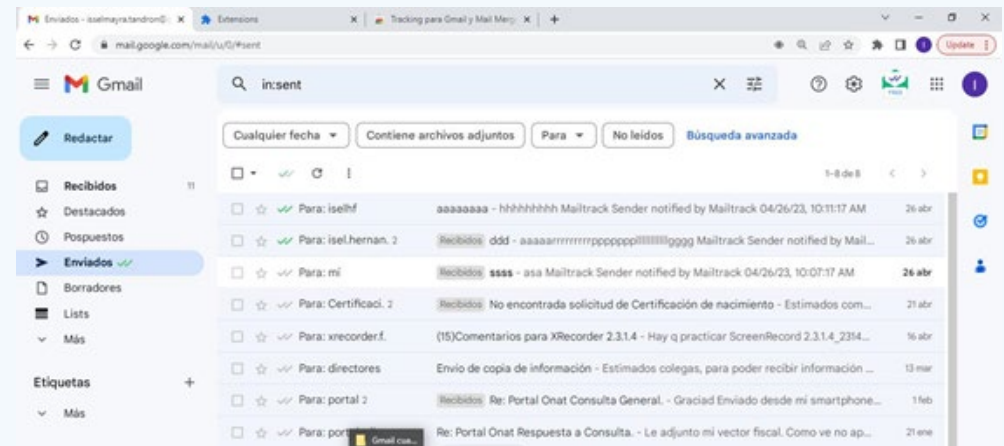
Enviados - isselmayra.tandron@... ×
Extensions ×
Tracking para Gmail y Mail Merg ×
+

mail.google.com/mail/u/0/#sent

Update

Gmail

in:sent

Redactar

Recibidos 11
Destacados
Pospuestos
Enviados
Borradores
Lists
Más

Etiquetas +
Más

Cualquier fecha
Contiene archivos adjuntos
Para
No leídos
Búsqueda avanzada

1–8 de 8

Para: iselhf aaaaaaaa - hhhhhhhhh Mailtrack Sender notified by Mailtrack 04/26/23, 10:11:17 AM 26 abr
Para: isel.hernan. 2 Recibidos ddd - aaaaarrrrrrrrrpppppppllllllllgggg Mailtrack Sender notified by Mail... 26 abr
Para: mí Recibidos ssss - asa Mailtrack Sender notified by Mailtrack 04/26/23, 10:07:17 AM 26 abr
Para: Certificaci. 2 Recibidos No encontrada solicitud de Certificación de nacimiento - Estimados com... 21 abr
Para: xrecorder.f. (15)Comentarios para XRecorder 2.3.1.4 - Hay q practicar ScreenRecord 2.3.1.4_2314... 16 abr
Para: directores Envio de copia de información - Estimados colegas, para poder recibir información ... 13 mar
Para: portal 2 Recibidos Re: Portal Onat Consulta General. - Graciad Enviado desde mi smartphone... 1 feb
Para: port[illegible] Gmail cua... Re: Portal Onat Respuesta a Consulta. - Le adjunto mi vector fiscal. Como ve no ap... 21 ene